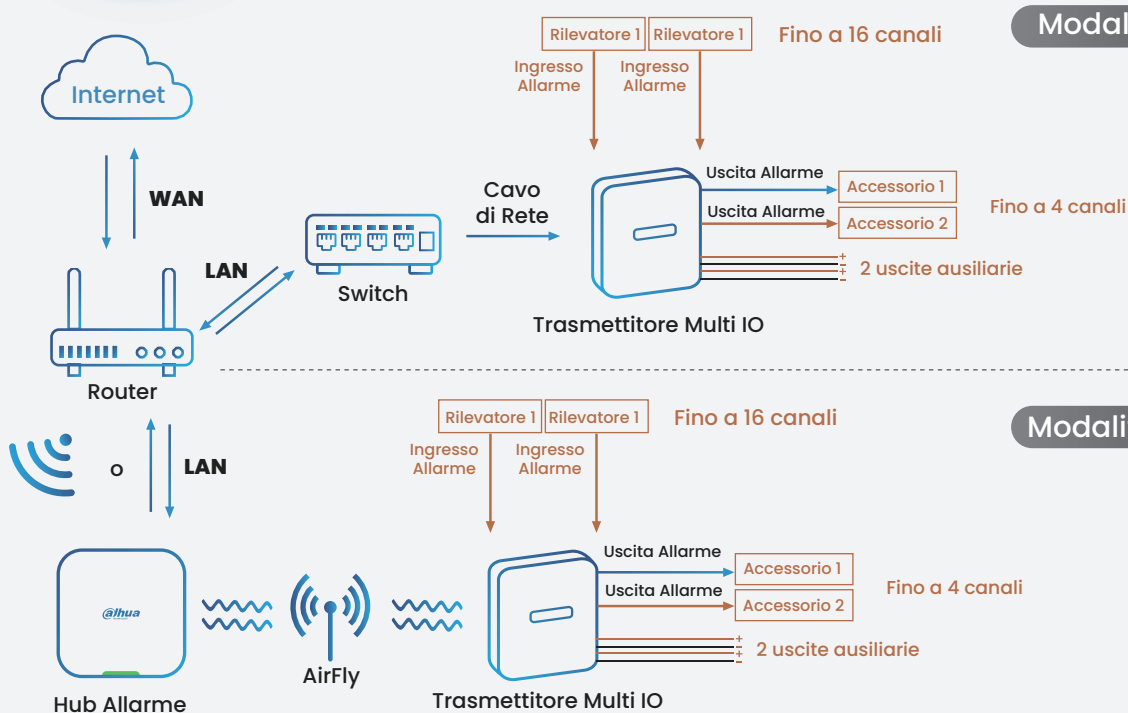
Modal

Internet

WAN

LAN

Switch

Router

Cavo di Rete

Rilevatore 1 Rilevatore 1

Fino a 16 canali

Ingresso Allarme

Ingresso Allarme

Uscita Allarme

Accessorio 1

Uscita Allarme

Accessorio 2

Fino a 4 canali

+
-
+
-

2 uscite ausiliarie

Trasmettitore Multi IO

Modali

o

LAN

Rilevatore 1 Rilevatore 1

Fino a 16 canali

Ingresso Allarme

Ingresso Allarme

Uscita Allarme

Accessorio 1

Uscita Allarme

Accessorio 2

Fino a 4 canali

+
-
+
-

2 uscite ausiliarie

alhua

Hub Allarme

AirFly

Trasmettitore Multi IO